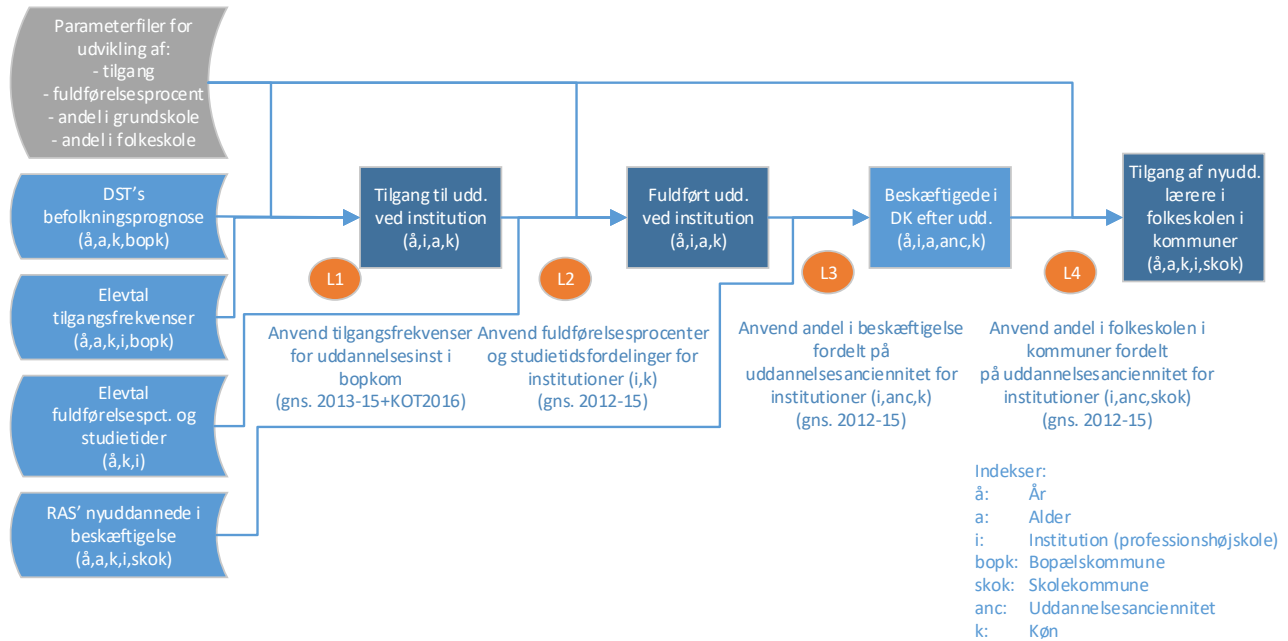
Parameterfiler for udvikling af:
- tilgang
- fuldførelsesprocent
- andel i grundskole
- andel i folkeskole

DST's befolkningsprognose (å,a,k,bopk)

Elevtal tilgangsfrekvenser (å,a,k,i,bopk)

Elevtal fuldførelsespct. og studietider (å,k,i)

RAS' nyuddannede i beskæftigelse (å,a,k,i,skok)

Tilgang til udd. ved institution (å,i,a,k)

Fuldført udd. ved institution (å,i,a,k)

Beskæftigede i DK efter udd. (å,i,a,anc,k)

Tilgang af nyudd. lærere i folkeskolen i kommuner (å,a,k,i,skok)

L1

L2

L3

L4

Anvend tilgangsfrekvenser for uddannelsesinst i bopkom (gns. 2013-15+KOT2016)

Anvend fuldførelsesprocenter og studietidsfordelinger for institutioner (i,k) (gns. 2012-15)

Anvend andel i beskæftigelse fordelt på uddannelsesanciennitet for institutioner (i,anc,k) (gns. 2012-15)

Anvend andel i folkeskolen i kommuner fordelt på uddannelsesanciennitet for institutioner (i,anc,skok) (gns. 2012-15)

Indekser:
å: År
a: Alder
i: Institution (professionshøjskole)
bopk: Bopælskommune
skok: Skolekommune
anc: Uddannelsesanciennitet
k: Køn